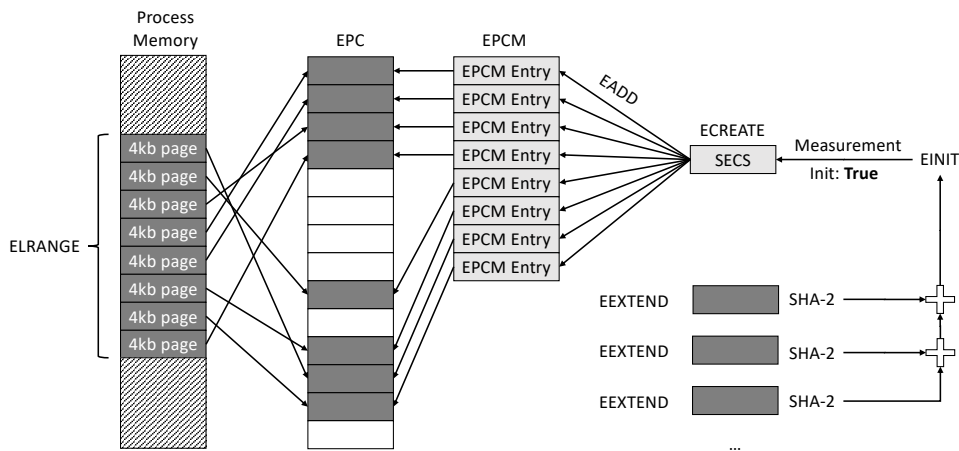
Process Memory

EPC

EPCM

EPCM Entry
EPCM Entry
EPCM Entry
EPCM Entry
EPCM Entry
EPCM Entry
EPCM Entry
EPCM Entry

EADD

ECREATE

SECS

Measurement

Init: **True**

EINIT

ELRANGE

4kb page
4kb page
4kb page
4kb page
4kb page
4kb page
4kb page
4kb page

EEXTEND SHA-2
EEXTEND SHA-2
EEXTEND SHA-2

...